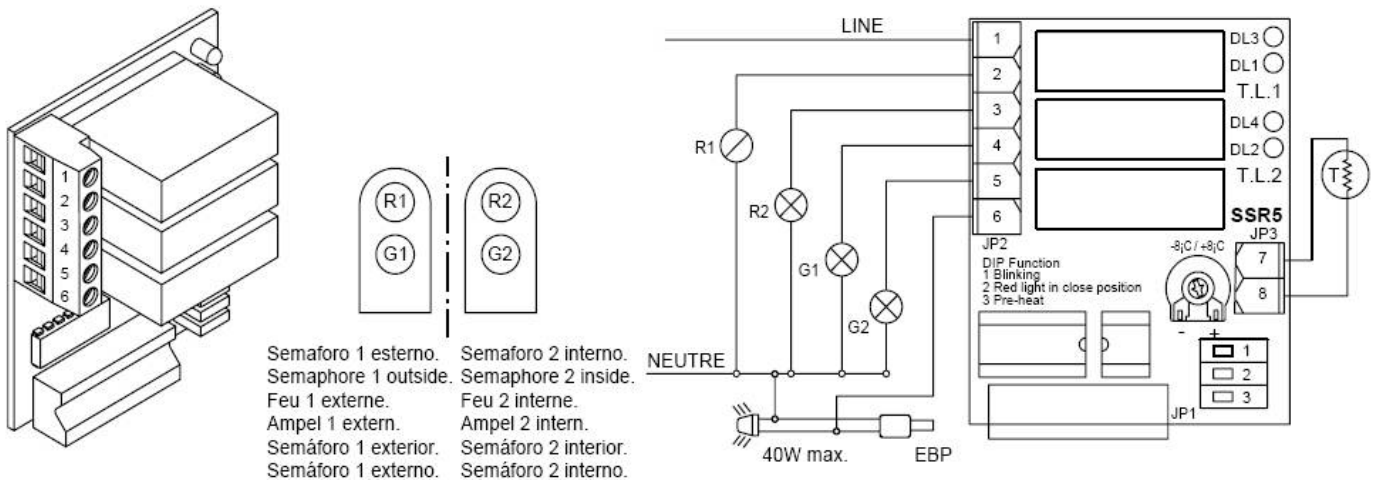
1
2
3
4
5
6

R1
G1
R2
G2

Semaforo 1 esterno.
Semaphore 1 outside.
Feu 1 externe.
Ampel 1 extern.
Semáforo 1 exterior.
Semáforo 1 externo.

Semaforo 2 interno.
Semaphore 2 inside.
Feu 2 interne.
Ampel 2 intern.
Semáforo 2 interior.
Semáforo 2 interno.

LINE
R1
R2
G1
G2
NEUTRE
40W max.
EBP

1
2
3
4
5
6
JP2
DL3
DL1
T.L.1
DL4
DL2
T.L.2
SSR5
T
-8¡C / +8¡C
JP3
7
8
DIP Function
1 Blinking
2 Red light in close position
3 Pre-heat
-
+
1
2
3
JP1